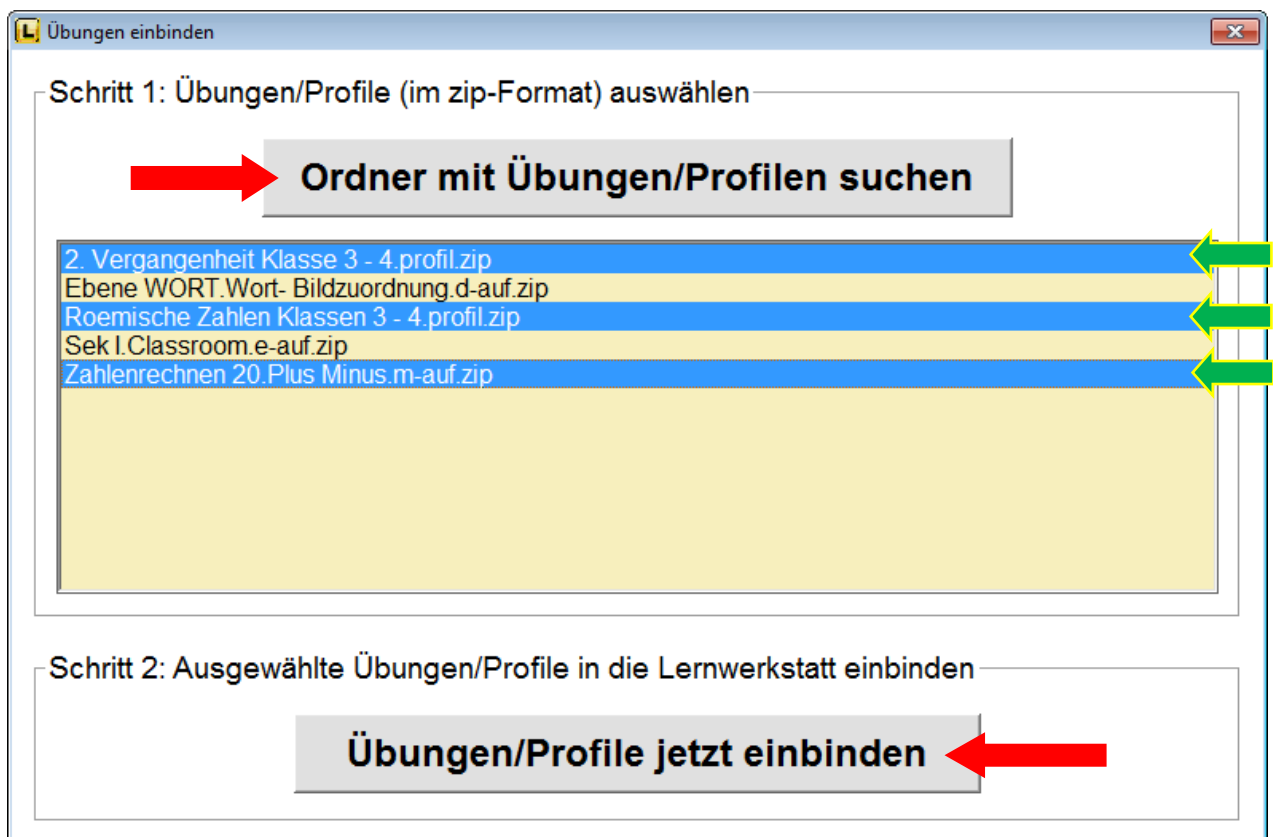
L Übungen einbinden

Schritt 1: Übungen/Profile (im zip-Format) auswählen

Ordner mit Übungen/Profilen suchen

2. Vergangenheit Klasse 3 - 4.profil.zip
Ebene WORT.Wort- Bildzuordnung.d-auf.zip
Roemische Zahlen Klassen 3 - 4.profil.zip
Sek I.Classroom.e-auf.zip
Zahlenrechnen 20.Plus Minus.m-auf.zip

Schritt 2: Ausgewählte Übungen/Profile in die Lernwerkstatt einbinden

Übungen/Profile jetzt einbinden